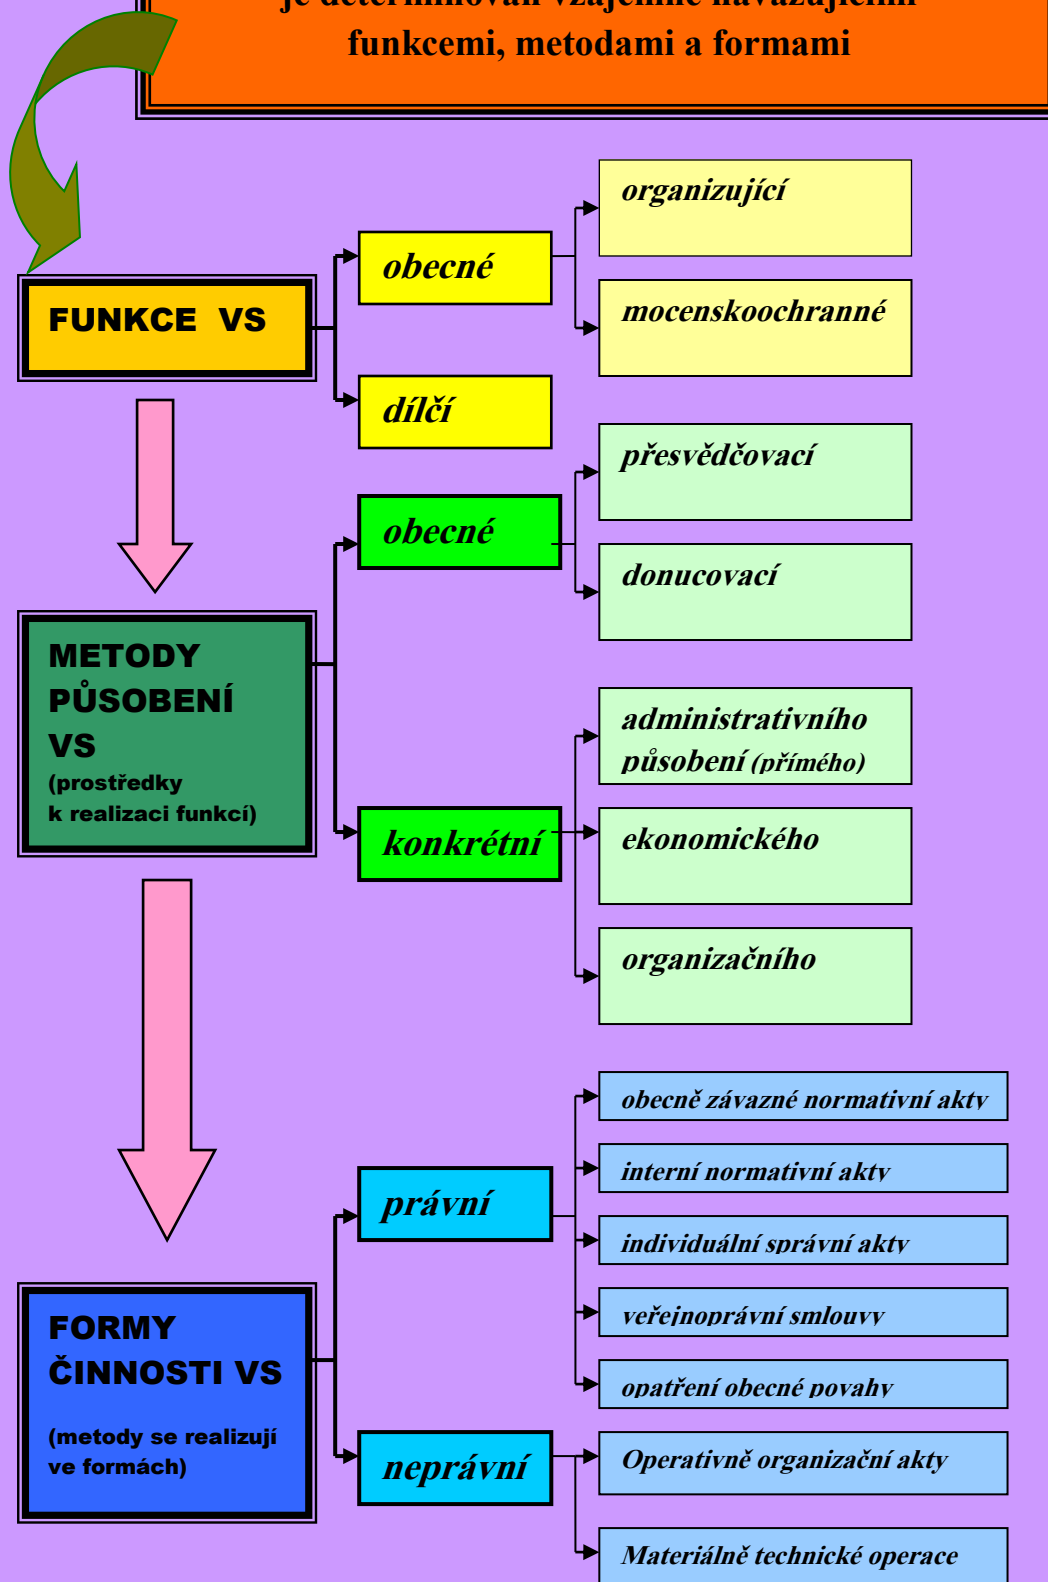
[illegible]
funkcemi, metodami a formami

FUNKCE VS

obecné

organizující

mocenskoochranné

dílčí

METODY PŮSOBENÍ VS
(prostředky k realizaci funkcí)

obecné

přesvědčovací

donucovací

konkrétní

administrativního působení (přímého)

ekonomického

organizačního

FORMY ČINNOSTI VS
(metody se realizují ve formách)

právní

obecně závazné normativní akty

interní normativní akty

individuální správní akty

veřejnoprávní smlouvy

opatření obecné povahy

neprávní

Operativně organizační akty

Materiálně technické operace